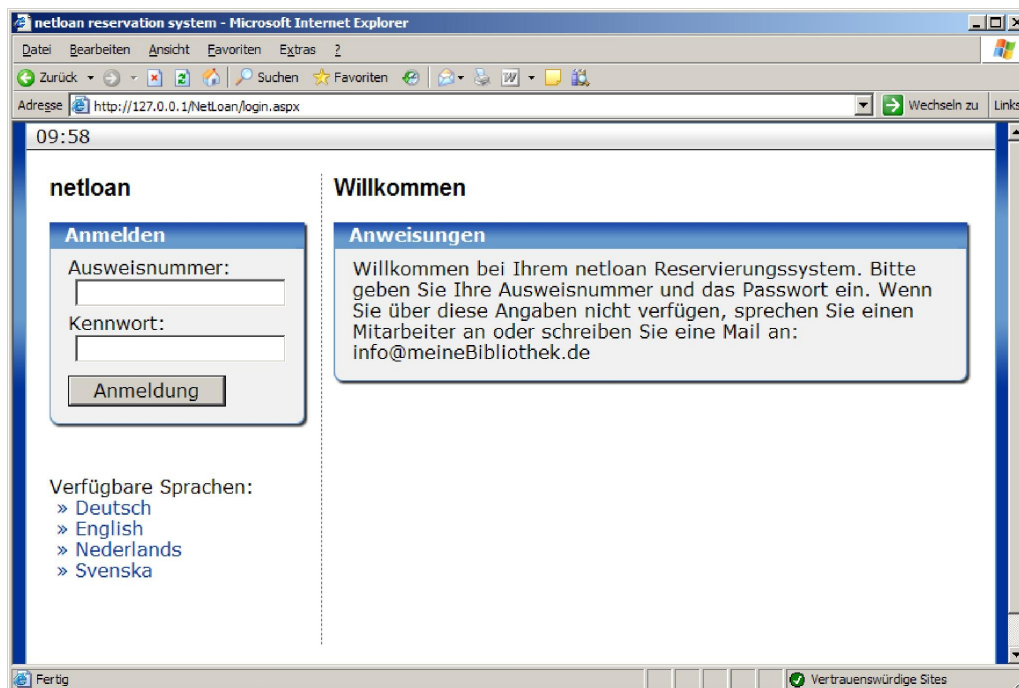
netloan reservation system - Microsoft Internet Explorer

Datei Bearbeiten Ansicht Favoriten Extras ?

Zurück Suchen Favoriten

Adresse http://127.0.0.1/NetLoan/login.aspx Wechseln zu Links

09:58

netloan

Anmelden

Ausweisnummer:

Kennwort:

Anmeldung

Verfügbare Sprachen:
» Deutsch
» English
» Nederlands
» Svenska

Willkommen

Anweisungen

Willkommen bei Ihrem netloan Reservierungssystem. Bitte geben Sie Ihre Ausweisnummer und das Passwort ein. Wenn Sie über diese Angaben nicht verfügen, sprechen Sie einen Mitarbeiter an oder schreiben Sie eine Mail an: info@meineBibliothek.de

Fertig

Vertrauenswürdige Sites